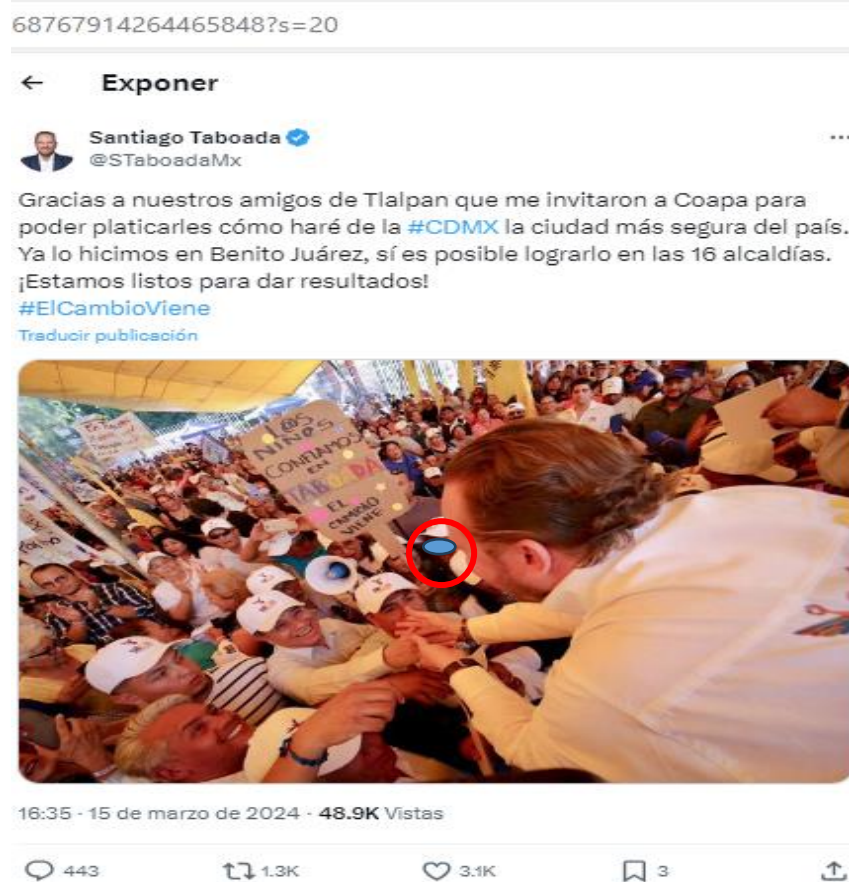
68767914264465848?s=20

Exponer

Santiago Taboada
@STaboadaMx

Gracias a nuestros amigos de Tlalpan que me invitaron a Coapa para poder platicarles cómo haré de la #CDMX la ciudad más segura del país. Ya lo hicimos en Benito Juárez, sí es posible lograrlo en las 16 alcaldías. ¡Estamos listos para dar resultados!
#ElCambioViene
Traducir publicación

L@s Niñ@s CONFIAMOS EN TABOADA EL CAMBIO VIENE

16:35 · 15 de marzo de 2024 · 48.9K Vistas

443 1.3K 3.1K 3